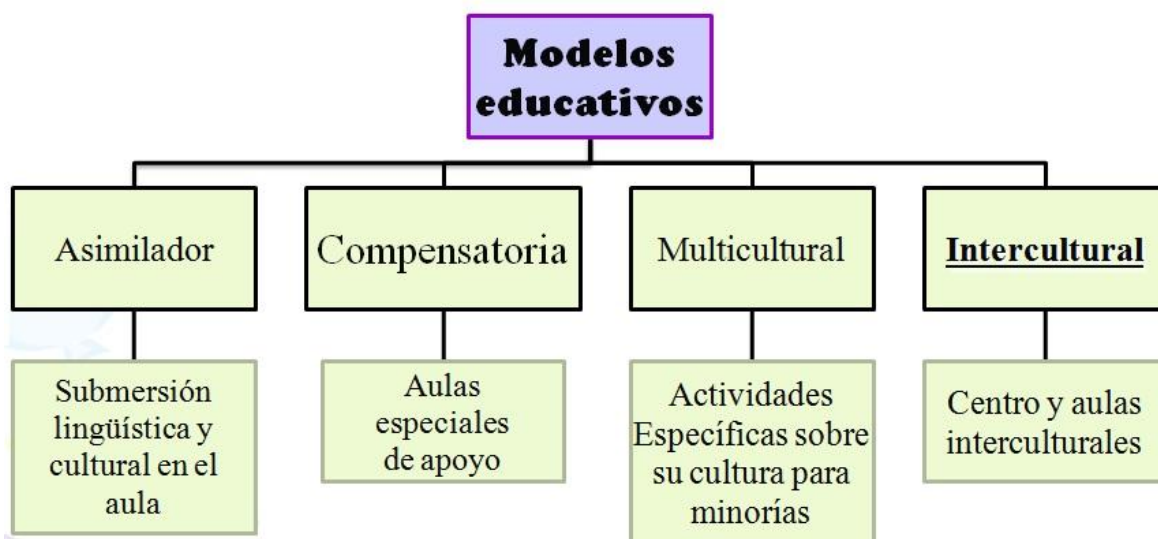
Modelos educativos

Asimilador

Submersión lingüística y cultural en el aula

Compensatoria

Aulas especiales de apoyo

Multicultural

Actividades Específicas sobre su cultura para minorías

Intercultural

Centro y aulas interculturales